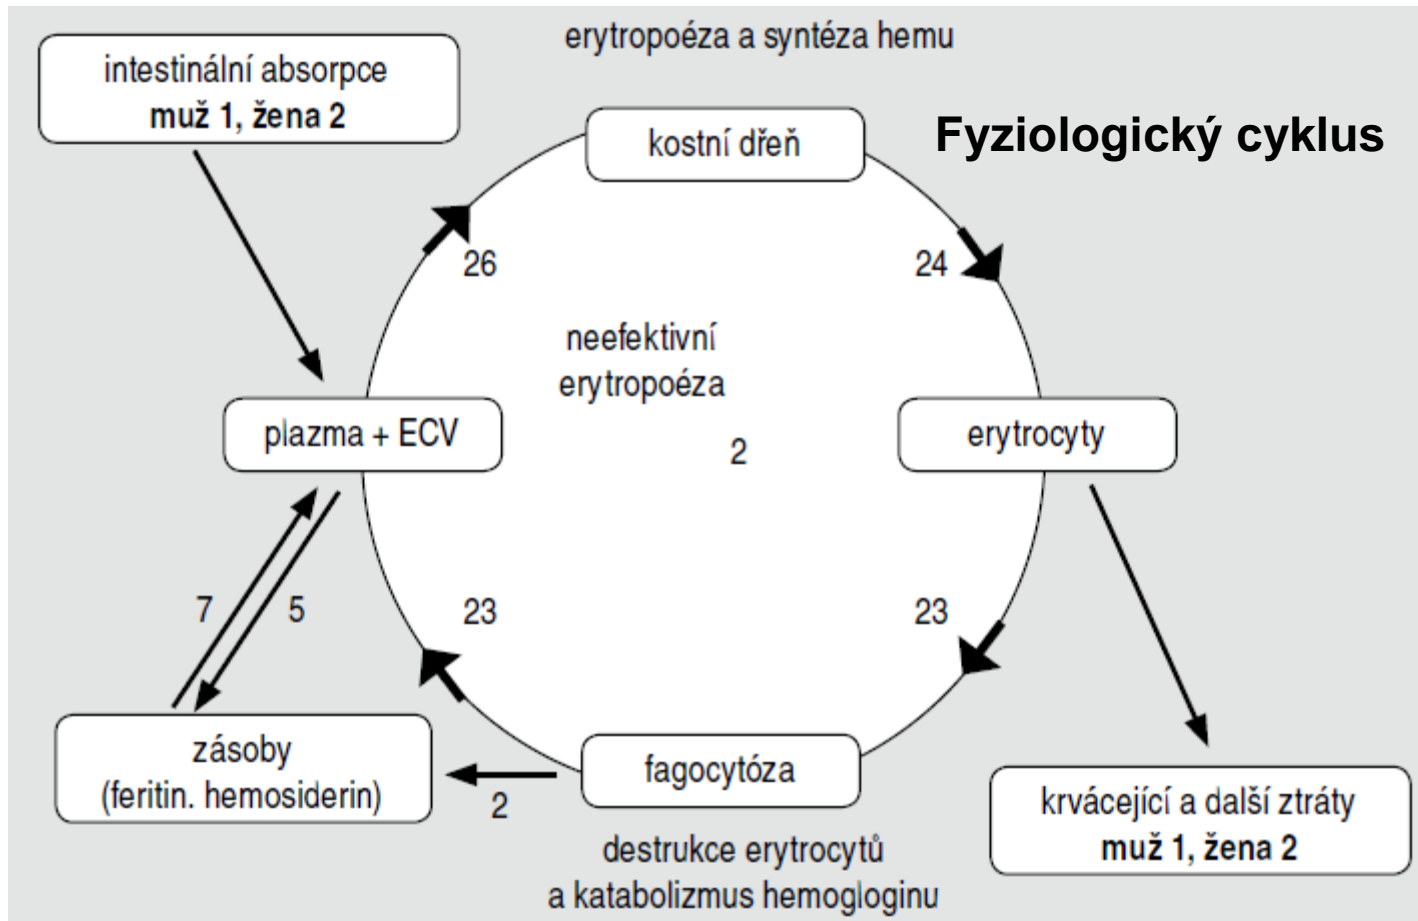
intestinální absorpce
**muž 1, žena 2**

erytropoéza a syntéza hemu

kostní dřeň

**Fyziologický cyklus**

26

24

neefektivní erytropoéza

2

plazma + ECV

erytrocyty

7

5

23

23

zásoby
(feritin. hemosiderin)

2

fagocytóza

krvácející a další ztráty
**muž 1, žena 2**

destrukce erytrocytů
a katabolizmus hemogloginu